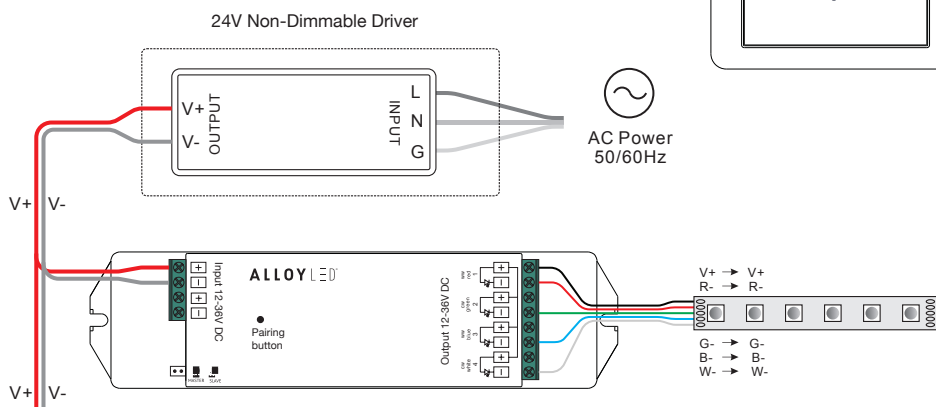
24V Non-Dimmable Driver

V+
V-
OUTPUT
INPUT
L
N
G

AC Power
50/60Hz

V+ V-

ALLOYLED

Input 12-36V DC
+
−
+
−

Pairing button

MASTER SLAVE

Output 12-36V DC
+
−
+
−
+
−
+
−

V+ → V+
R- → R-
G- → G-
B- → B-
W- → W-

V+ V-